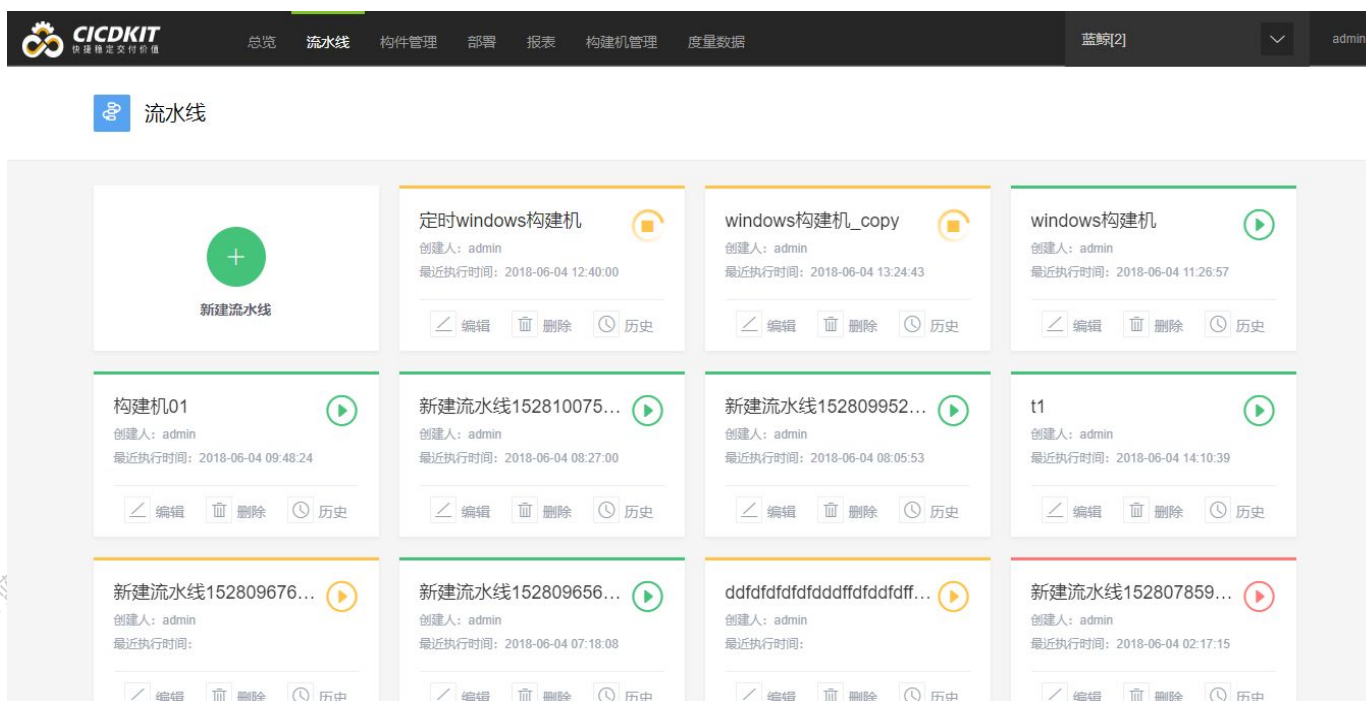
CICDKIT
快捷稳定交付价值

总览 流水线 构件管理 部署 报表 构建机管理 度量数据

蓝鲸[2]

admin

流水线

+
新建流水线

定时windows构建机
创建人：admin
最近执行时间：2018-06-04 12:40:00
编辑 删除 历史

windows构建机_copy
创建人：admin
最近执行时间：2018-06-04 13:24:43
编辑 删除 历史

windows构建机
创建人：admin
最近执行时间：2018-06-04 11:26:57
编辑 删除 历史

构建机01
创建人：admin
最近执行时间：2018-06-04 09:48:24
编辑 删除 历史

新建流水线152810075…
创建人：admin
最近执行时间：2018-06-04 08:27:00
编辑 删除 历史

新建流水线152809952…
创建人：admin
最近执行时间：2018-06-04 08:05:53
编辑 删除 历史

t1
创建人：admin
最近执行时间：2018-06-04 14:10:39
编辑 删除 历史

新建流水线152809676…
创建人：admin
最近执行时间：
编辑 删除 历史

新建流水线152809656…
创建人：admin
最近执行时间：2018-06-04 07:18:08
编辑 删除 历史

ddfdfdfdfdddffdfddfdff…
创建人：admin
最近执行时间：
编辑 删除 历史

新建流水线152807859…
创建人：admin
最近执行时间：2018-06-04 02:17:15
编辑 删除 历史